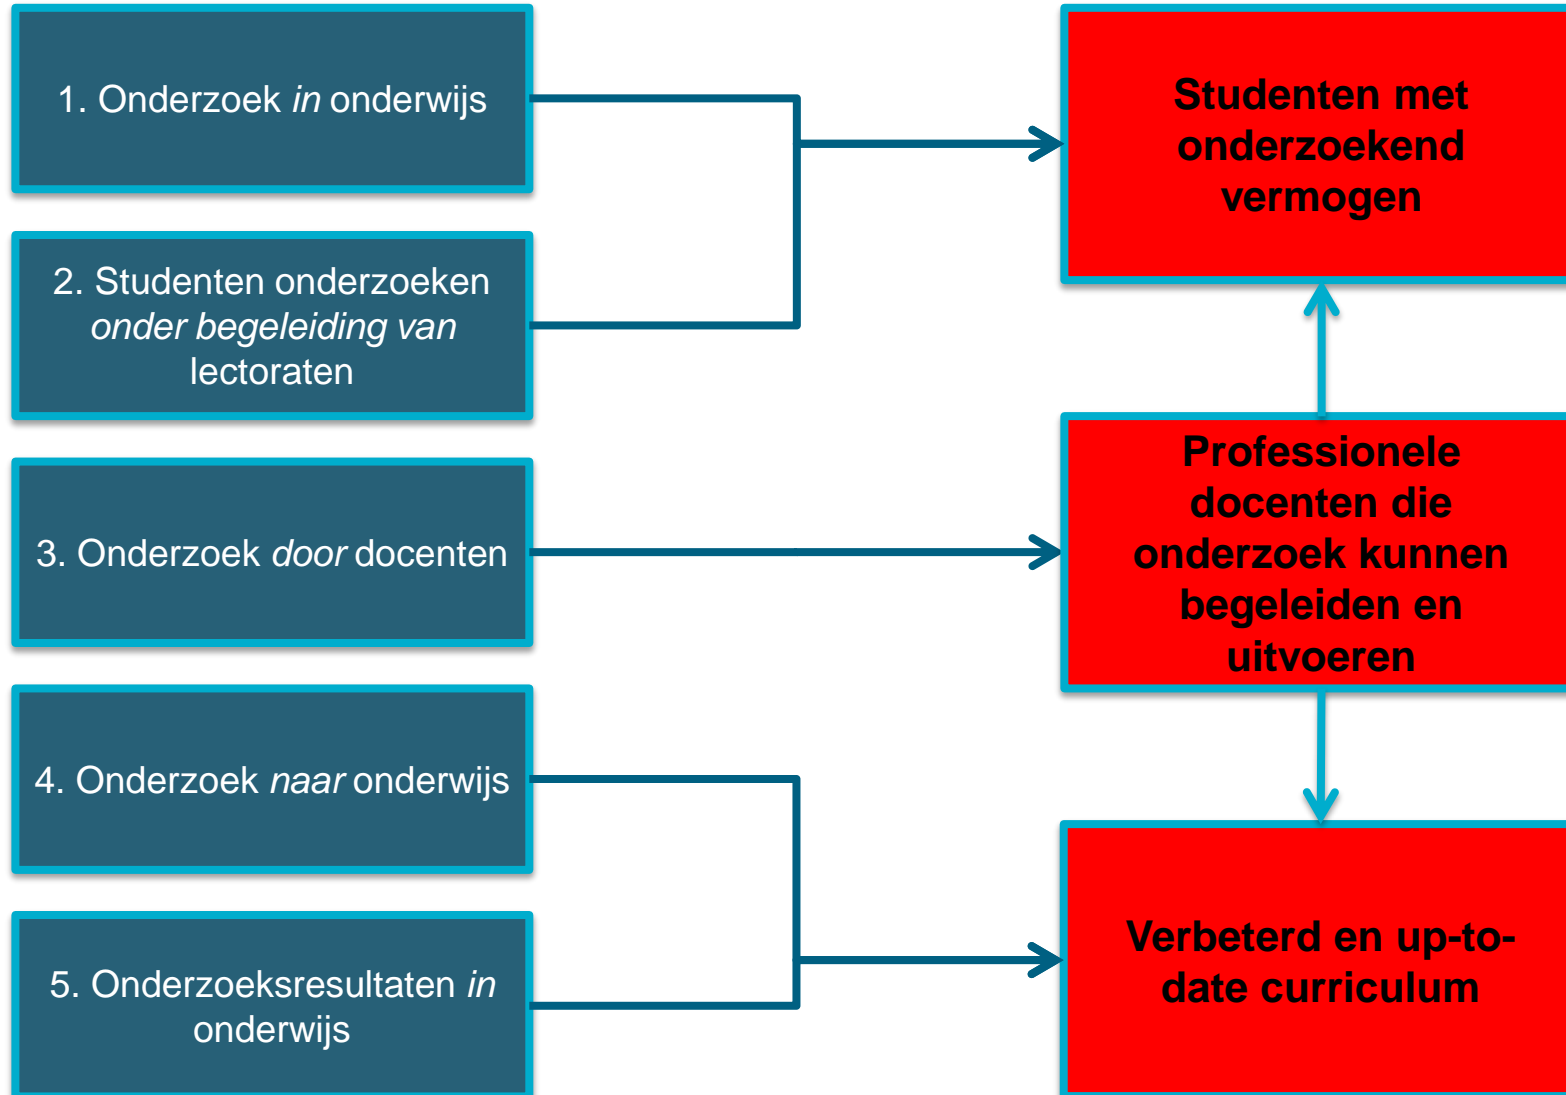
1. Onderzoek *in* onderwijs

2. Studenten onderzoeken *onder begeleiding van* lectoraten

3. Onderzoek *door* docenten

4. Onderzoek *naar* onderwijs

5. Onderzoeksresultaten *in* onderwijs

Studenten met onderzoekend vermogen

Professionele docenten die onderzoek kunnen begeleiden en uitvoeren

Verbeterd en up-to-date curriculum